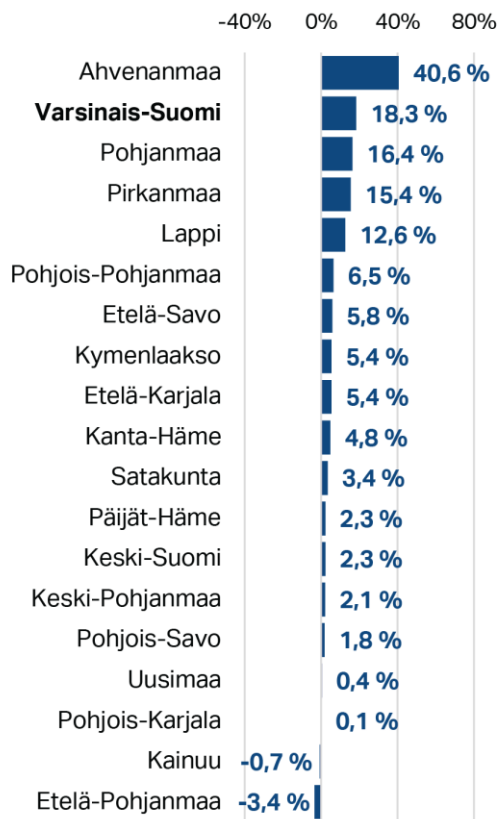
-40% 0% 40% 80%

| Region | Value |
|---|---|
| Ahvenanmaa | 40,6 % |
| **Varsinais-Suomi** | 18,3 % |
| Pohjanmaa | 16,4 % |
| Pirkanmaa | 15,4 % |
| Lappi | 12,6 % |
| Pohjois-Pohjanmaa | 6,5 % |
| Etelä-Savo | 5,8 % |
| Kymenlaakso | 5,4 % |
| Etelä-Karjala | 5,4 % |
| Kanta-Häme | 4,8 % |
| Satakunta | 3,4 % |
| Päijät-Häme | 2,3 % |
| Keski-Suomi | 2,3 % |
| Keski-Pohjanmaa | 2,1 % |
| Pohjois-Savo | 1,8 % |
| Uusimaa | 0,4 % |
| Pohjois-Karjala | 0,1 % |
| Kainuu | -0,7 % |
| Etelä-Pohjanmaa | -3,4 % |